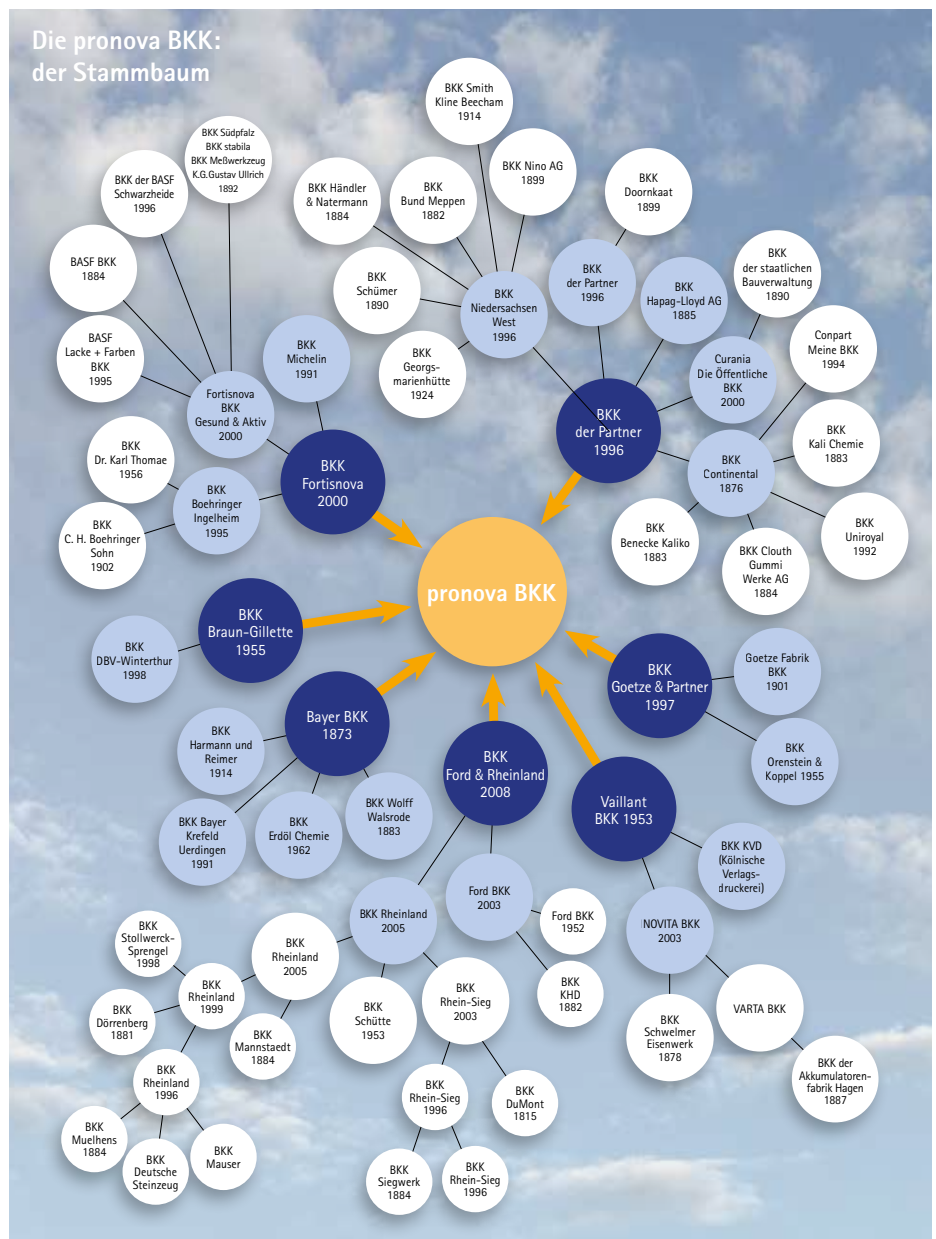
Die pronova BKK:
der Stammbaum

BKK Smith Kline Beecham 1914

BKK Südpfalz
BKK stabila
BKK Meßwerkzeug
K.G.Gustav Ullrich
1892

BKK der BASF Schwarzheide 1996

BKK Händler & Natermann 1884

BKK Bund Meppen 1882

BKK Nino AG 1899

BKK Doornkaat 1899

BASF BKK 1884

BKK Schümer 1890

BKK Niedersachsen West 1996

BKK der Partner 1996

BKK Hapag-Lloyd AG 1885

BKK der staatlichen Bauverwaltung 1890

BASF Lacke + Farben BKK 1995

BKK Michelin 1991

BKK Georgsmarienhütte 1924

Curania Die Öffentliche BKK 2000

Conpart Meine BKK 1994

Fortisnova BKK Gesund & Aktiv 2000

BKK der Partner 1996

BKK Kali Chemie 1883

BKK Dr. Karl Thomae 1956

BKK Fortisnova 2000

BKK Continental 1876

BKK Boehringer Ingelheim 1995

BKK C. H. Boehringer Sohn 1902

BKK Uniroyal 1992

BKK Benecke Kaliko 1883

BKK Clouth Gummi Werke AG 1884

pronova BKK

BKK Braun-Gillette 1955

BKK DBV-Winterthur 1998

Goetze Fabrik BKK 1901

BKK Goetze & Partner 1997

Bayer BKK 1873

BKK Orenstein & Koppel 1955

BKK Harmann und Reimer 1914

BKK Ford & Rheinland 2008

Vaillant BKK 1953

BKK Wolff Walsrode 1883

BKK Bayer Krefeld Uerdingen 1991

BKK Erdöl Chemie 1962

BKK KVD (Kölnische Verlagsdruckerei)

Ford BKK 2003

BKK Rheinland 2005

Ford BKK 1952

INOVITA BKK 2003

BKK Stollwerck-Sprengel 1998

BKK Rheinland 2005

BKK Rheinland 1999

BKK KHD 1882

BKK Schütte 1953

BKK Rhein-Sieg 2003

VARTA BKK

BKK Dörrenberg 1881

BKK Mannstaedt 1884

BKK Schwelmer Eisenwerk 1878

BKK Rheinland 1996

BKK Rhein-Sieg 1996

BKK DuMont 1815

BKK der Akkumulatorenfabrik Hagen 1887

BKK Muelhens 1884

BKK Mauser

BKK Deutsche Steinzeug

BKK Siegwerk 1884

BKK Rhein-Sieg 1996